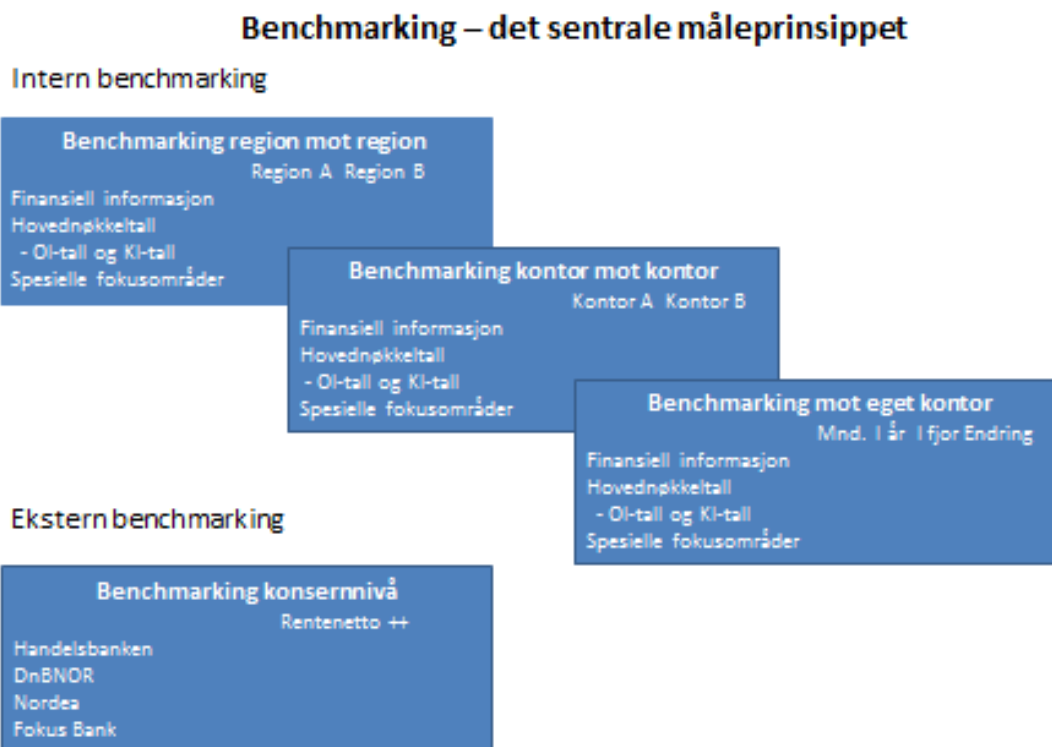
Benchmarking – det sentrale måleprinsippet

Intern benchmarking

Benchmarking region mot region
Region A Region B
Finansiell informasjon
Hovednøkkeltall
- OI-tall og KI-tall
Spesielle fokusområder

Benchmarking kontor mot kontor
Kontor A Kontor B
Finansiell informasjon
Hovednøkkeltall
- OI-tall og KI-tall
Spesielle fokusområder

Benchmarking mot eget kontor
Mnd. I år I fjor Endring
Finansiell informasjon
Hovednøkkeltall
- OI-tall og KI-tall
Spesielle fokusområder

Ekstern benchmarking

Benchmarking konsernnivå
Rentenetto ++
Handelsbanken
DnBNOR
Nordea
Fokus Bank